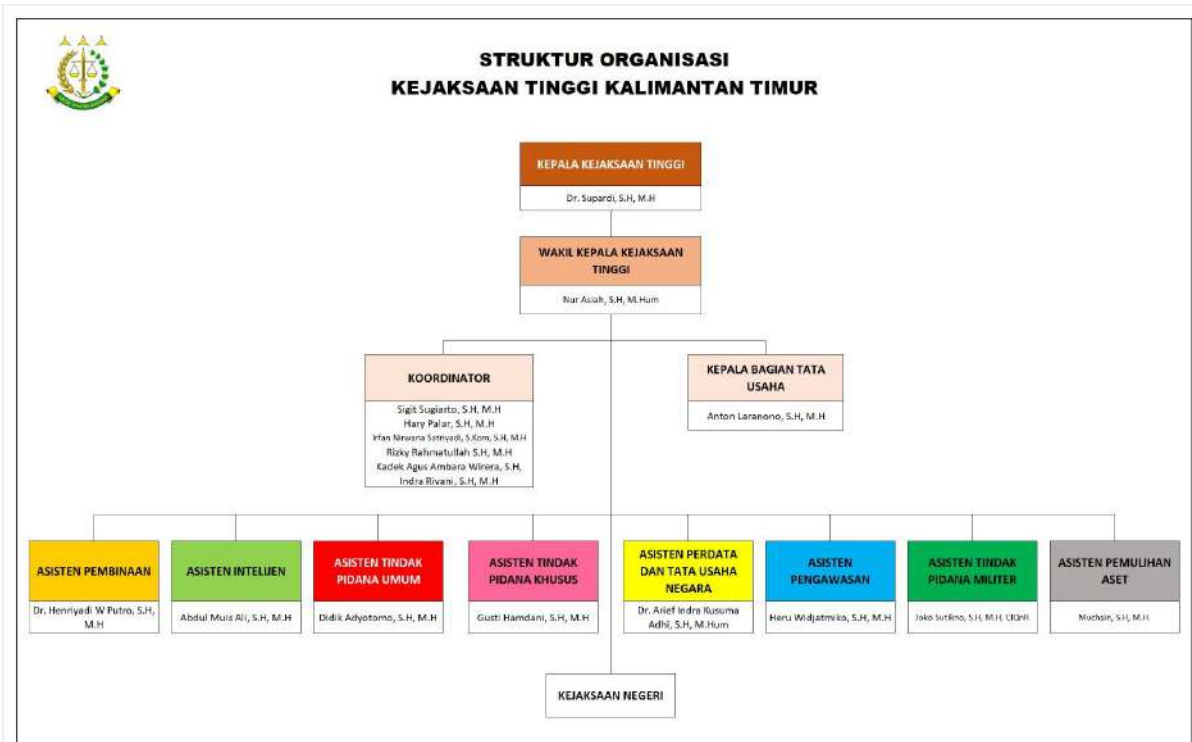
STRUKTUR ORGANISASI
KEJAKSAAN TINGGI KALIMANTAN TIMUR

KEPALA KEJAKSAAN TINGGI
Dr. Supardi, S.H, M.H

WAKIL KEPALA KEJAKSAAN TINGGI
Nur Aslah, S.H, M.Hum

KOORDINATOR
Sigit Sugiarto, S.H, M.H
Hary Palar, S.H, M.H
Irfan Nirwana Setiyadi, S.Kom, S.H, M.H
Rizky Rahmatullah S.H, M.H
Kadek Agus Ambara Wirera, S.H,
Indra Rivani, S.H, M.H

KEPALA BAGIAN TATA USAHA
Anton Laranono, S.H, M.H

ASISTEN PEMBINAAN
Dr. Henriyadi W Putro, S.H, M.H

ASISTEN INTELIJEN
Abdul Muis Ali, S.H, M.H

ASISTEN TINDAK PIDANA UMUM
Didik Adyotomo, S.H, M.H

ASISTEN TINDAK PIDANA KHUSUS
Gusti Hamdani, S.H, M.H

ASISTEN PERDATA DAN TATA USAHA NEGARA
Dr. Arief Indra Kusuma Adhi, S.H, M.Hum

ASISTEN PENGAWASAN
Heru Widjatmiko, S.H, M.H

ASISTEN TINDAK PIDANA MILITER
Joko Sutiino, S.H, M.H, CIQnR

ASISTEN PEMULIHAN ASET
Muchsin, S.H, M.H

KEJAKSAAN NEGERI